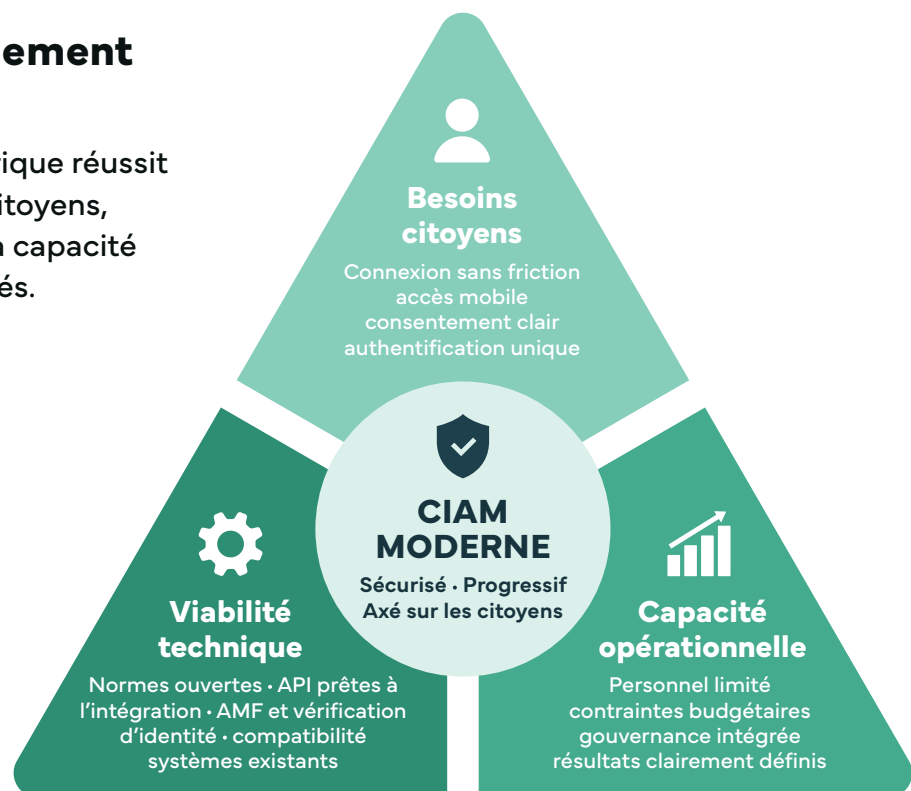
ement

rique réussit itoyens, capacité és.

Besoins citoyens

Connexion sans friction accès mobile consentement clair authentification unique

CIAM MODERNE

Sécurisé · Progressif Axé sur les citoyens

Viabilité technique

Normes ouvertes · API prêtes à l'intégration · AMF et vérification d'identité · compatibilité systèmes existants

Capacité opérationnelle

Personnel limité contraintes budgétaires gouvernance intégrée résultats clairement définis